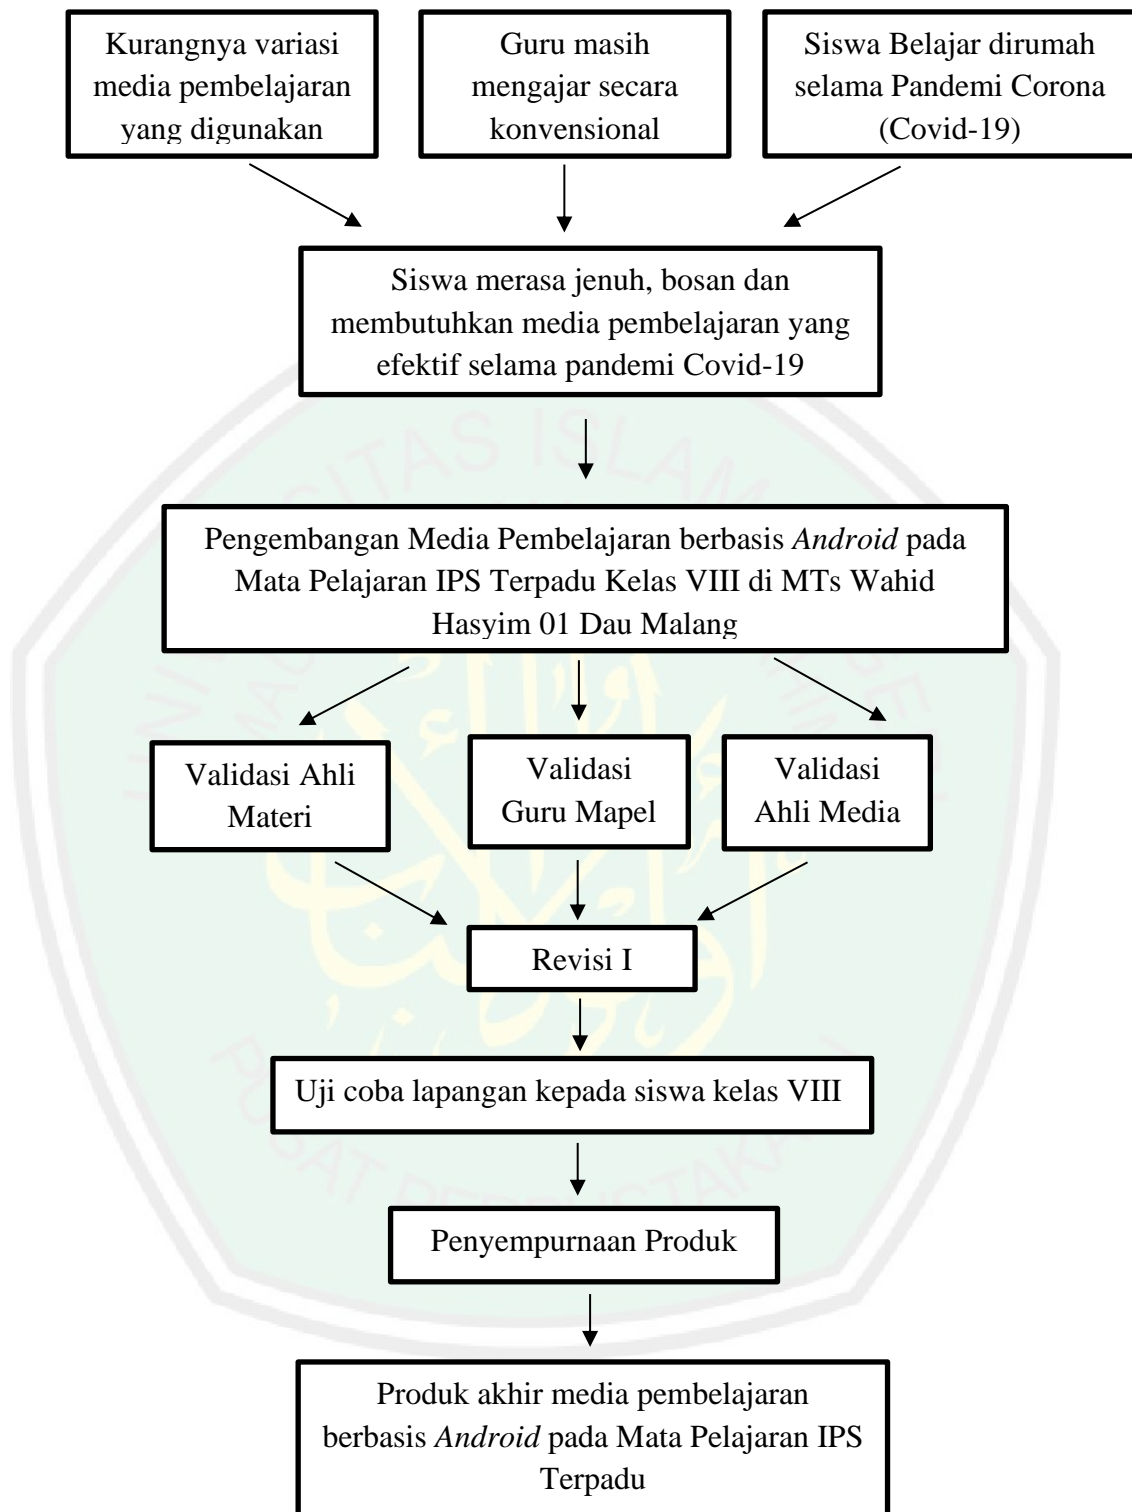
Kurangnya variasi media pembelajaran yang digunakan

Guru masih mengajar secara konvensional

Siswa Belajar dirumah selama Pandemi Corona (Covid-19)

Siswa merasa jenuh, bosan dan membutuhkan media pembelajaran yang efektif selama pandemi Covid-19

Pengembangan Media Pembelajaran berbasis Android pada Mata Pelajaran IPS Terpadu Kelas VIII di MTs Wahid Hasyim 01 Dau Malang

Validasi Ahli Materi

Validasi Guru Mapel

Validasi Ahli Media

Revisi I

Uji coba lapangan kepada siswa kelas VIII

Penyempurnaan Produk

Produk akhir media pembelajaran berbasis Android pada Mata Pelajaran IPS Terpadu